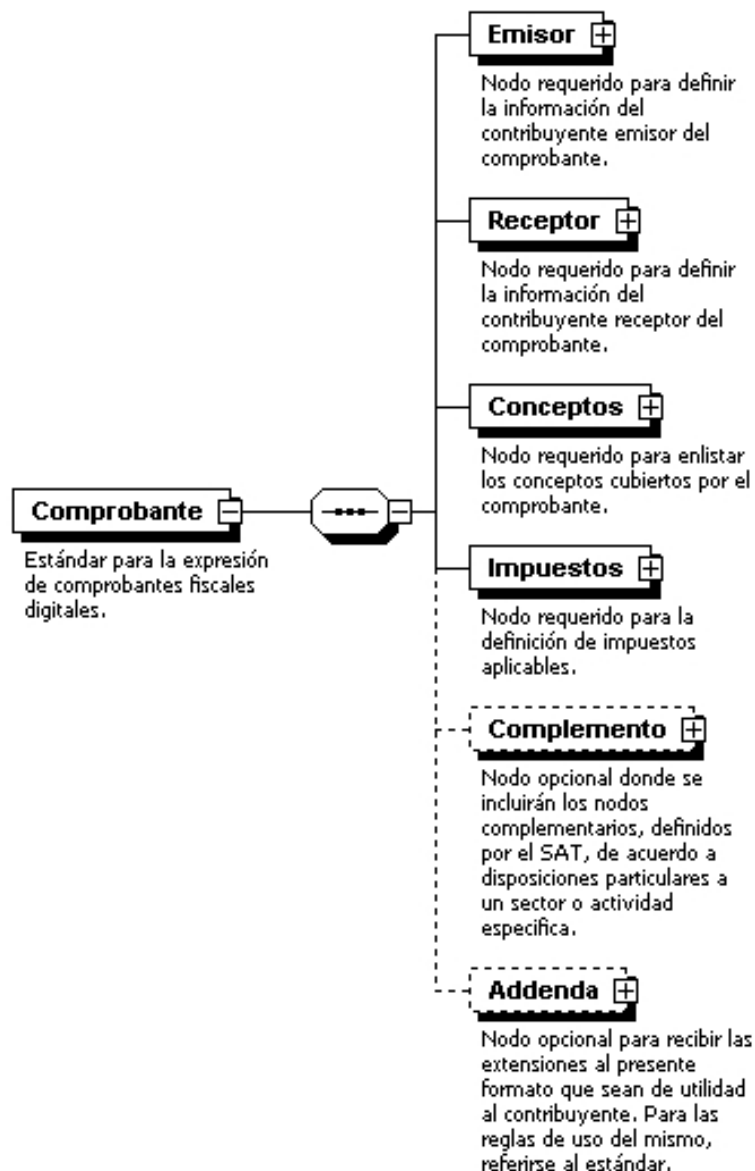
Emisor

Nodo requerido para definir la información del contribuyente emisor del comprobante.

Receptor

Nodo requerido para definir la información del contribuyente receptor del comprobante.

Conceptos

Nodo requerido para enlistar los conceptos cubiertos por el comprobante.

Comprobante

Estándar para la expresión de comprobantes fiscales digitales.

Impuestos

Nodo requerido para la definición de impuestos aplicables.

Complemento

Nodo opcional donde se incluirán los nodos complementarios, definidos por el SAT, de acuerdo a disposiciones particulares a un sector o actividad especifica.

Addenda

Nodo opcional para recibir las extensiones al presente formato que sean de utilidad al contribuyente. Para las reglas de uso del mismo, referirse al estándar.